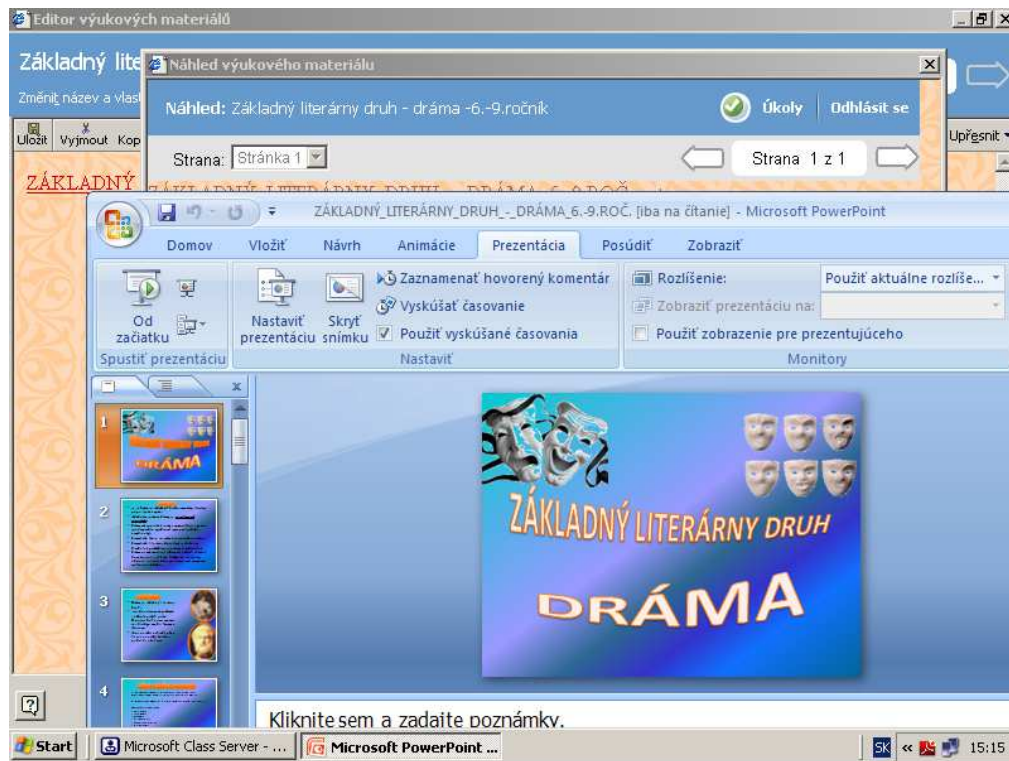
Editor výukových materiálů

Základný lite

Změnit název a vlast

Uložit Vyjmout Kop

ZÁKLADNÝ

Upřesnit

Náhled výukového materiálu

Náhled: Základný literárny druh - dráma -6.-9.ročník

Úkoly | Odhlásit se

Strana: Stránka 1

Strana 1 z 1

ZÁKLADNÝ_LITERÁRNY_DRUH_-_DRÁMA_6.-9.ROČ. [iba na čítanie] - Microsoft PowerPoint

Domov Vložiť Návrh Animácie Prezentácia Posúdiť Zobraziť

Od začiatku

Spustiť prezentáciu

Nastaviť prezentáciu

Skryť snímku

Zaznamenať hovorený komentár

Vyskúšať časovanie

Použiť vyskúšané časovania

Nastaviť

Rozlíšenie:

Použiť aktuálne rozlíše...

Zobraziť prezentáciu na:

Použiť zobrazenie pre prezentujúceho

Monitory

1

DRÁMA

2

3

4

ZÁKLADNÝ LITERÁRNY DRUH

DRÁMA

Kliknite sem a zadajte poznámky.

Start

Microsoft Class Server - ...

Microsoft PowerPoint ...

SK

15:15